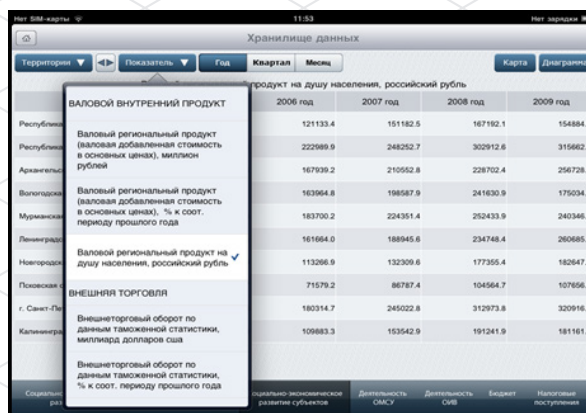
Нет SIM-карты 11:53 Нет зарядки

Хранилище данных

Территории ▼ Показатель ▼ Год Квартал Месяц Карта Диаграмма

продукт на душу населения, российский рубль

ВАЛОВОЙ ВНУТРЕННИЙ ПРОДУКТ

Валовый региональный продукт (валовая добавленная стоимость в основных ценах), миллион рублей

Валовый региональный продукт (валовая добавленная стоимость в основных ценах), % к соот. периоду прошлого года

Валовой региональный продукт на душу населения, российский рубль

ВНЕШНЯЯ ТОРГОВЛЯ

Внешнеторговый оборот по данным таможенной статистики, миллиард долларов сша

Внешнеторговый оборот по данным таможенной статистики, % к соот. периоду прошлого года

| | 2006 год | 2007 год | 2008 год | 2009 год |
|---|---|---|---|---|
| Республика | 121133.4 | 151182.5 | 167192.1 | 154884 |
| Республика | 222989.9 | 248252.7 | 302912.6 | 315662 |
| Архангельс | 167939.2 | 210552.8 | 228702.4 | 256728 |
| Вологодска | 163964.8 | 198587.9 | 241630.9 | 175034 |
| Мурманска | 183700.2 | 224351.4 | 252433.9 | 240346 |
| Ленинград | 161664.0 | 188945.6 | 234748.4 | 260685 |
| Новгородс | 113266.9 | 132309.6 | 177355.4 | 182647 |
| Псковская | 71579.2 | 86787.4 | 104564.7 | 107656 |
| г. Санкт-Пе | 180314.7 | 245022.8 | 312973.8 | 320916 |
| Калинингра | 109883.3 | 153542.9 | 191241.9 | 181161 |

Социально-... раз... | ...оциально-экономическое развитие субъектов | Деятельность ОМСУ | Деятельность ОИВ | Бюджет | Налоговые поступления